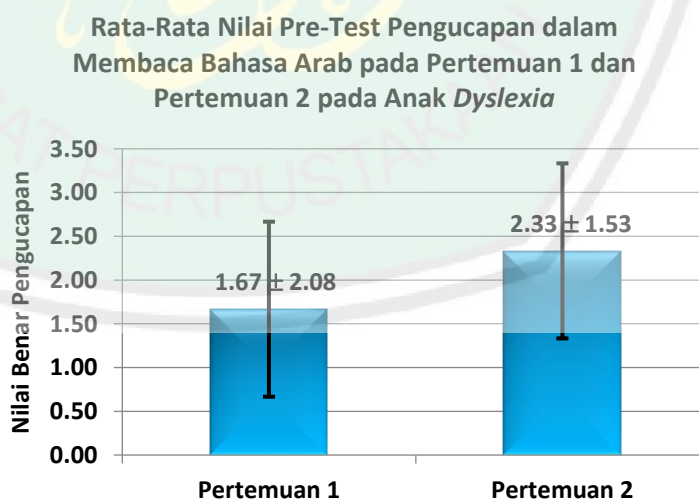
Rata-Rata Nilai Pre-Test Pengucapan dalam Membaca Bahasa Arab pada Pertemuan 1 dan Pertemuan 2 pada Anak *Dyslexia*

Nilai Benar Pengucapan

3.50
3.00
2.50
2.00
1.50
1.00
0.50
0.00

$1.67 \pm 2.08$

$2.33 \pm 1.53$

Pertemuan 1

Pertemuan 2

PERPUSTAKAAN